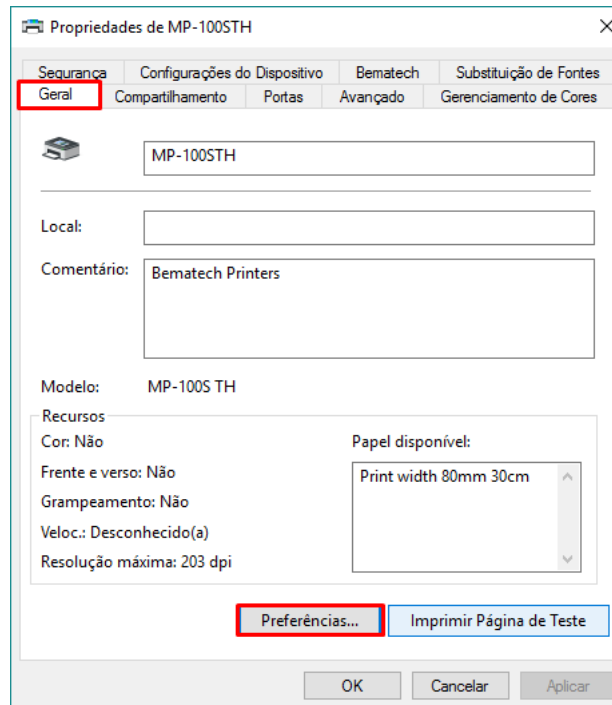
Propriedades de MP-100STH

×

Segurança | Configurações do Dispositivo | Bematech | Substituição de Fontes

Geral | Compartilhamento | Portas | Avançado | Gerenciamento de Cores

MP-100STH

Local:

Comentário: Bematech Printers

Modelo: MP-100S TH

Recursos

Cor: Não

Frente e verso: Não

Grampeamento: Não

Veloc.: Desconhecido(a)

Resolução máxima: 203 dpi

Papel disponível:

Print width 80mm 30cm

Preferências...

Imprimir Página de Teste

OK

Cancelar

Aplicar